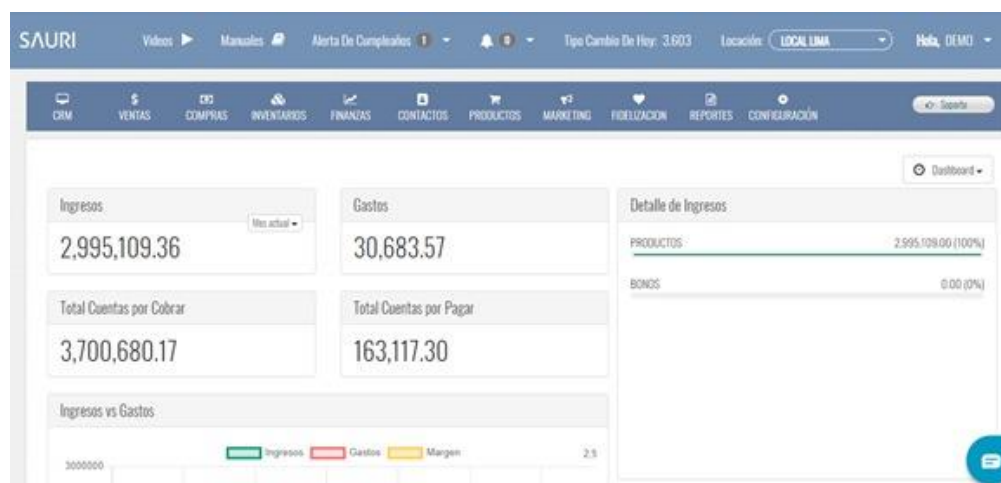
SAURI Videos Manuales Alerta De Cumpleaños 1 0 Tipo Cambio De Hoy: 3.603 Locación: LOCAL LIMA Hola, DEMO

CRM VENTAS COMPRAS INVENTARIOS FINANZAS CONTACTOS PRODUCTOS MARKETING FIDELIZACION REPORTES CONFIGURACIÓN Soporte

Dashboard

Ingresos
Mes actual
2,995,109.36

Gastos
30,683.57

Detalle de Ingresos
PRODUCTOS 2,995,109.00 (100%)
BONOS 0.00 (0%)

Total Cuentas por Cobrar
3,700,680.17

Total Cuentas por Pagar
163,117.30

Ingresos vs Gastos
Ingresos Gastos Margen
3000000
2.5